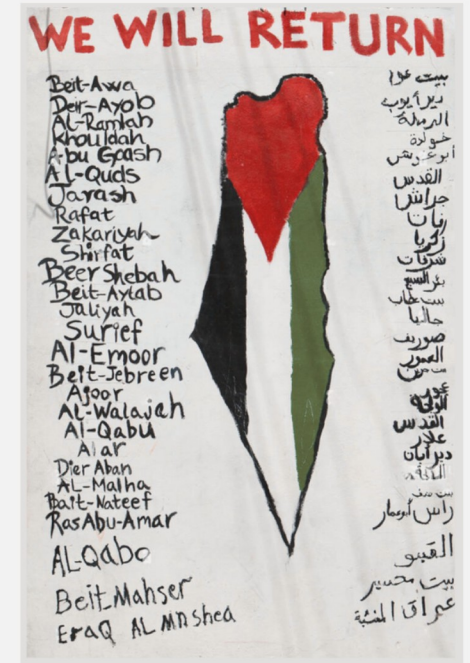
WE WILL RETURN

Beit-Awa
Deir-Ayob
AL-Ramlah
Khouldah
Abu Goash
AL-Quds
Jarash
Rafat
Zakariyah
Shirfat
Beer Shebah
Beit-Aytab
Jaliyah
Surief
AL-Emoor
Beit-Jebreen
Ajoor
AL-Walajah
AL-Qabu
Alar
Dier Aban
AL-Malha
Bait-Nateef
Ras Abu-Amar
AL-Qabo
Beit-Mahser
EraQ AL MAshea

بيت عوا
دير أيوب
الرملة
خولدة
أبو غوش
القدس
جراش
رفات
زكريا
شرفات
بئر السبع
بيت عطاب
جاليا
صوريف
العمور
بيت جبرين
عجور
الولجة
القبو
علار
دير أبان
المالحة
بيت نتيف
راس أبو عمار
القبو
بيت محسير
عراق المنشية